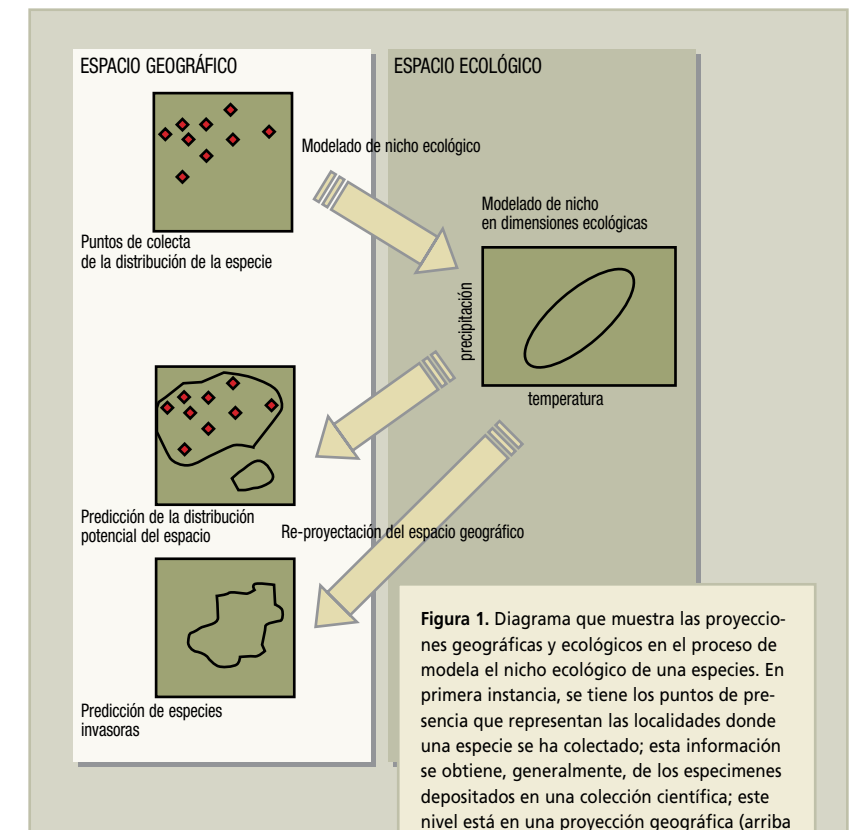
ESPACIO GEOGRÁFICO

ESPACIO ECOLÓGICO

Modelado de nicho ecológico

Modelado de nicho en dimensiones ecológicas

Puntos de colecta de la distribución de la especie

precipitación

temperatura

Predicción de la distribución potencial del espacio

Re-proyectación del espacio geográfico

Predicción de especies invasoras

**Figura 1.** Diagrama que muestra las proyecciones geográficas y ecológicos en el proceso de modela el nicho ecológico de una especies. En primera instancia, se tiene los puntos de presencia que representan las localidades donde una especie se ha colectado; esta información se obtiene, generalmente, de los especimenes depositados en una colección científica; este nivel está en una proyección geográfica (arriba